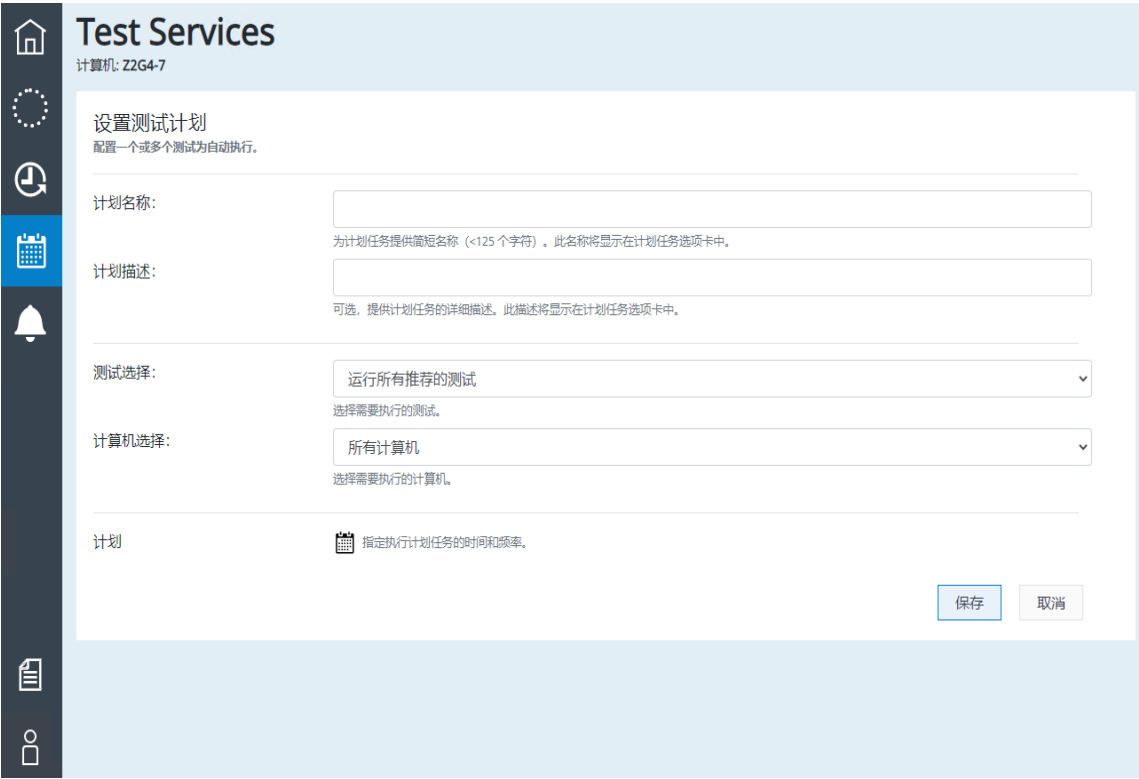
Test Services
计算机: Z2G4-7

设置测试计划
配置一个或多个测试为自动执行。

计划名称:

为计划任务提供简短名称（<125 个字符）。此名称将显示在计划任务选项卡中。

计划描述:

可选，提供计划任务的详细描述。此描述将显示在计划任务选项卡中。

测试选择:
运行所有推荐的测试
选择需要执行的测试。

计算机选择:
所有计算机
选择需要执行的计算机。

计划
指定执行计划任务的时间和频率。

保存
取消